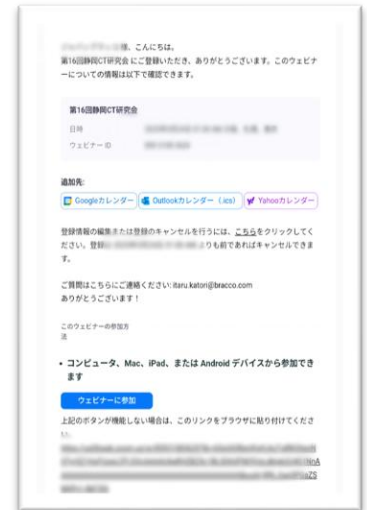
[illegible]様、こんにちは。
第16回静岡CT研究会 にご登録いただき、ありがとうございます。このウェビナーについての情報は以下で確認できます。

第16回静岡CT研究会
日時 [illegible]
ウェビナーID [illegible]

追加先:
Googleカレンダー Outlookカレンダー（.ics） Yahooカレンダー

登録情報の編集または登録のキャンセルを行うには、こちらをクリックしてください。登録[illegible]よりも前であればキャンセルできます。

ご質問はこちらにご連絡ください: itaru.katori@bracco.com
ありがとうございます！

このウェビナーの参加方法

• コンピュータ、Mac、iPad、または Android デバイスから参加できます

ウェビナーに参加

上記のボタンが機能しない場合は、このリンクをブラウザに貼り付けてください。
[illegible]